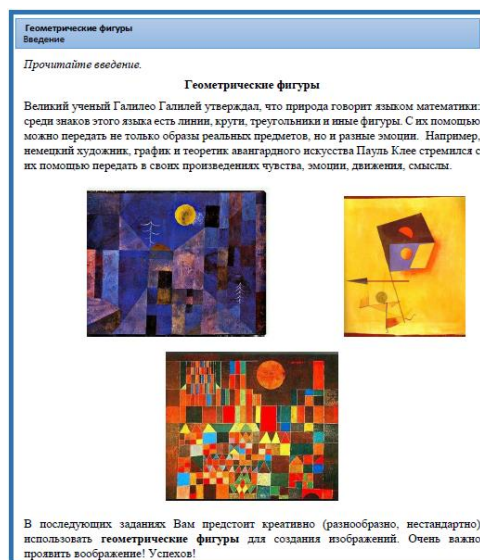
Геометрические фигуры
Введение

Прочитайте введение.

Геометрические фигуры

Великий ученый Галилео Галилей утверждал, что природа говорит языком математики: среди знаков этого языка есть линии, круги, треугольники и иные фигуры. С их помощью можно передать не только образы реальных предметов, но и разные эмоции. Например, немецкий художник, график и теоретик авангардного искусства Пауль Клее стремился с их помощью передать в своих произведениях чувства, эмоции, движения, смыслы.

В последующих заданиях Вам предстоит креативно (разнообразно, нестандартно) использовать геометрические фигуры для создания изображений. Очень важно проявить воображение! Успехов!